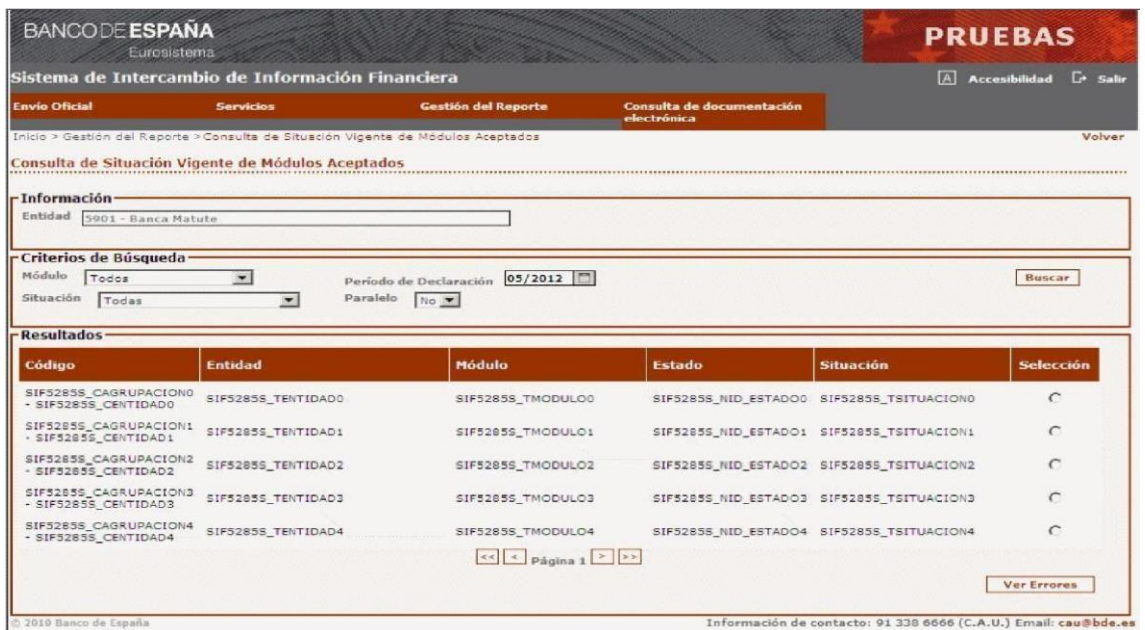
BANCO DE ESPAÑA
Eurosistema

PRUEBAS

Sistema de Intercambio de Información Financiera

Accesibilidad Salir

Envío Oficial | Servicios | Gestión del Reporte | Consulta de documentación electrónica

Inicio > Gestión del Reporte > Consulta de Situación Vigente de Módulos Aceptados

Volver

Consulta de Situación Vigente de Módulos Aceptados

Información

Entidad 5901 - Banca Matute

Criterios de Búsqueda

Módulo Todos

Período de Declaración 05/2012

Buscar

Situación Todas

Paralelo No

Resultados

| Código | Entidad | Módulo | Estado | Situación | Selección |
|---|---|---|---|---|---|
| SIF5285S_CAGRUPACION0 - SIF5285S_CENTIDAD0 | SIF5285S_TENTIDAD0 | SIF5285S_TMODULO0 | SIF5285S_NID_ESTADO0 | SIF5285S_TSITUACION0 | |
| SIF5285S_CAGRUPACION1 - SIF5285S_CENTIDAD1 | SIF5285S_TENTIDAD1 | SIF5285S_TMODULO1 | SIF5285S_NID_ESTADO1 | SIF5285S_TSITUACION1 | |
| SIF5285S_CAGRUPACION2 - SIF5285S_CENTIDAD2 | SIF5285S_TENTIDAD2 | SIF5285S_TMODULO2 | SIF5285S_NID_ESTADO2 | SIF5285S_TSITUACION2 | |
| SIF5285S_CAGRUPACION3 - SIF5285S_CENTIDAD3 | SIF5285S_TENTIDAD3 | SIF5285S_TMODULO3 | SIF5285S_NID_ESTADO3 | SIF5285S_TSITUACION3 | |
| SIF5285S_CAGRUPACION4 - SIF5285S_CENTIDAD4 | SIF5285S_TENTIDAD4 | SIF5285S_TMODULO4 | SIF5285S_NID_ESTADO4 | SIF5285S_TSITUACION4 | |

<< < Página 1 > >>

Ver Errores

© 2010 Banco de España

Información de contacto: 91 338 6666 (C.A.U.) Email: cau@bde.es